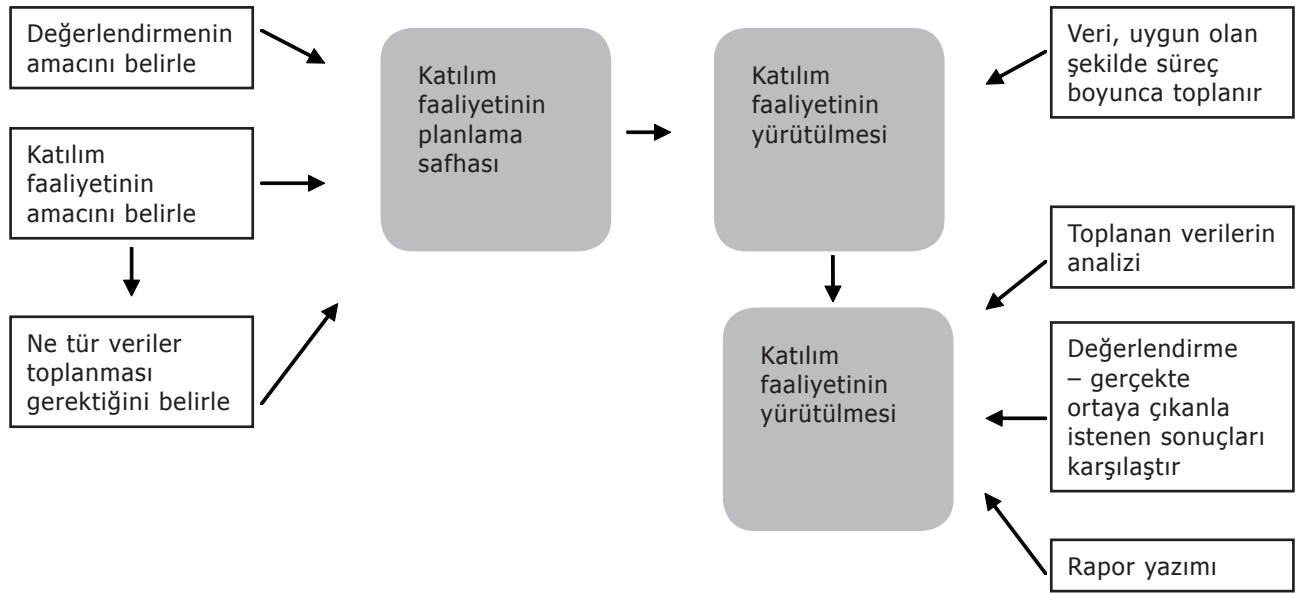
Değerlendirmenin amacını belirle

Katılım faaliyetinin amacını belirle

Ne tür veriler toplanması gerektiğini belirle

Katılım faaliyetinin planlama safhası

Katılım faaliyetinin yürütülmesi

Veri, uygun olan şekilde süreç boyunca toplanır

Toplanan verilerin analizi

Katılım faaliyetinin yürütülmesi

Değerlendirme – gerçekte ortaya çıkanla istenen sonuçları karşılaştır

Rapor yazımı